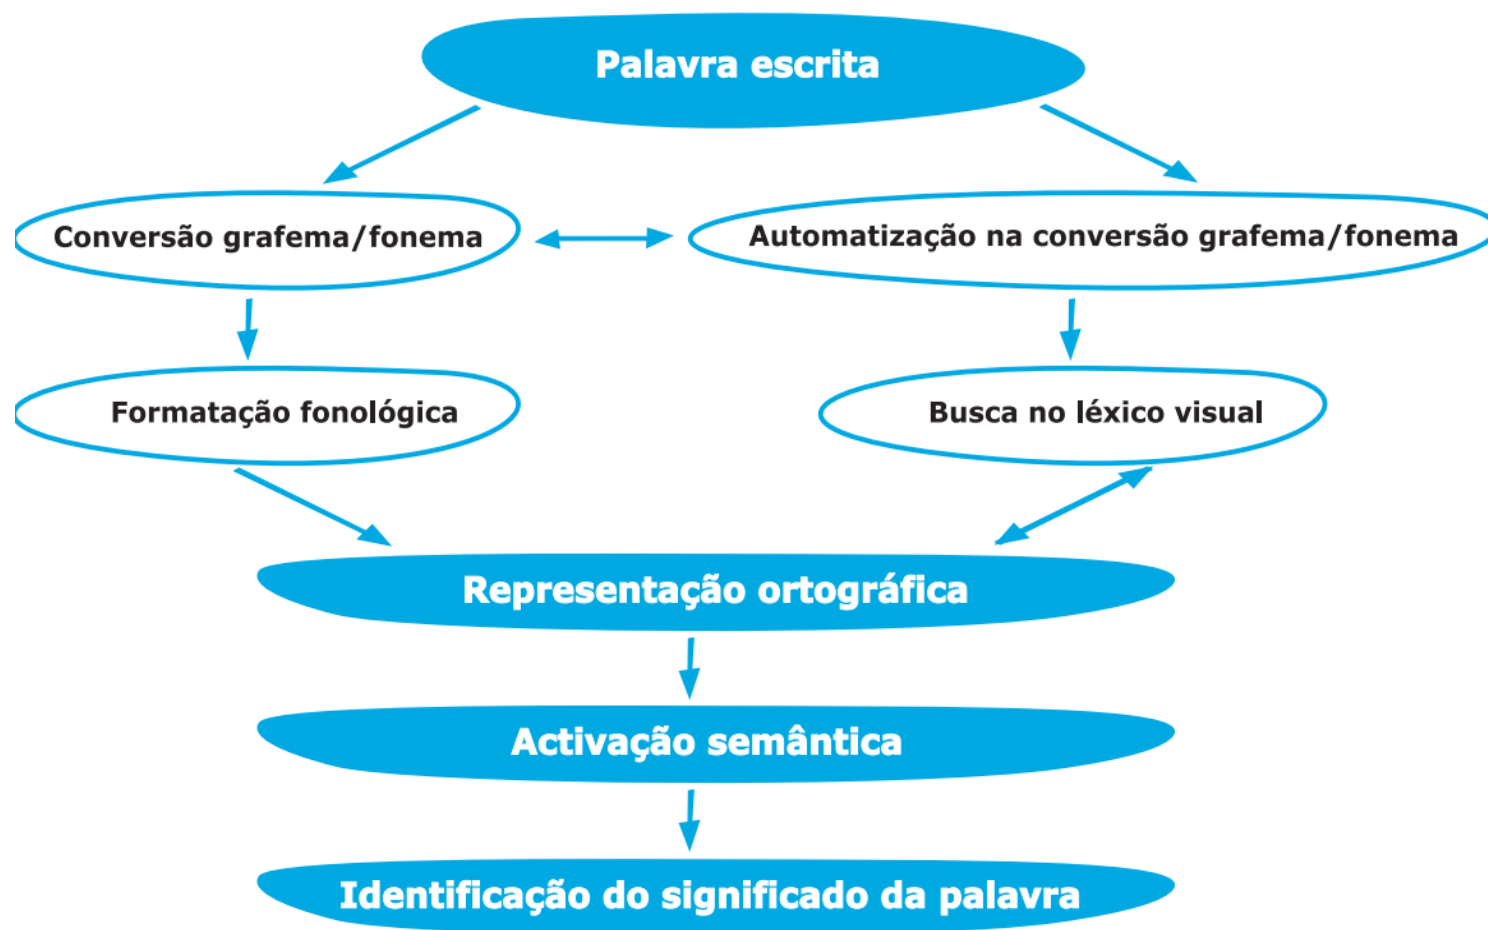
Palavra escrita

Conversão grafema/fonema

Automatização na conversão grafema/fonema

Formatação fonológica

Busca no léxico visual

Representação ortográfica

Activação semântica

Identificação do significado da palavra